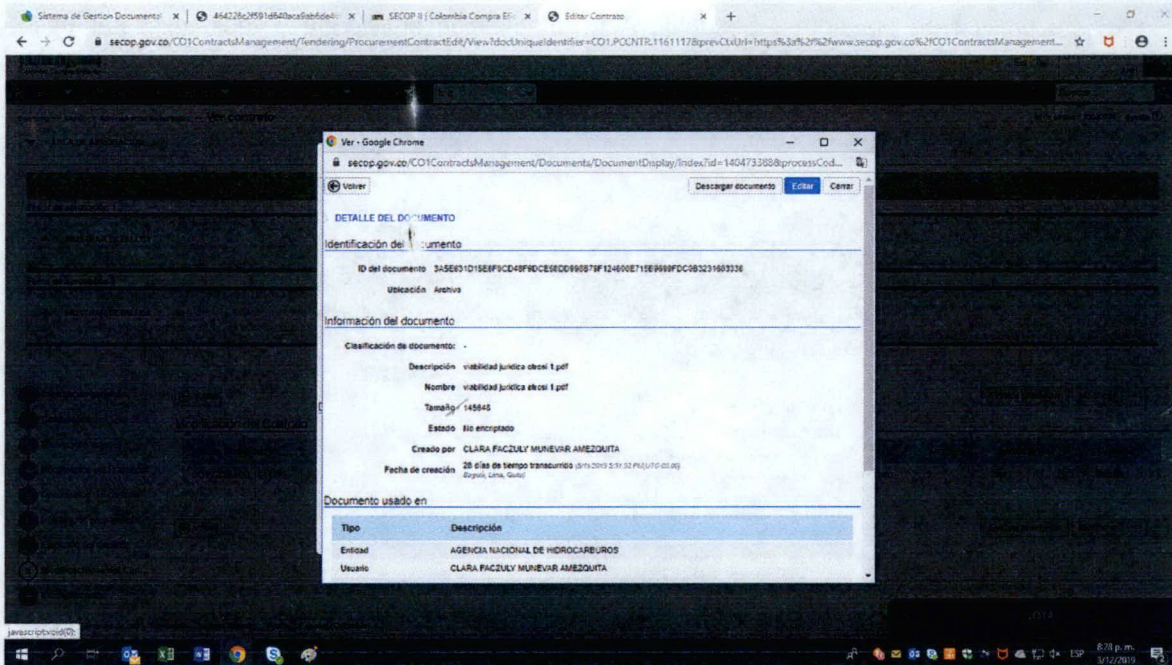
Sistema de Gestion Documental | 464226c2f591d640aca9ab6de4 | SECOP II | Colombia Compra Efi | Editar Contrato

secop.gov.co/CO1ContractsManagement/Tendering/ProcurementContractEdit/View?docUniqueIdentifier=CO1.PCCNTR.1161117&prevCtxUrl=https%3a%2f%2fwww.secop.gov.co%2fCO1ContractsManagement...

Ver contrato

Ver - Google Chrome

secop.gov.co/CO1ContractsManagement/Documents/DocumentDisplay/Index?id=140473368&processCod...

Volver

Descargar documento | Editar | Cerrar

DETALLE DEL DOCUMENTO

Identificación del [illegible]cumento

ID del documento 3A5E631D15E8F9CD48F9DCE8DD99087BF124600E715E9669FDC9B3231603336

Ubicación Archivo

Información del documento

Clasificación de documento: -

Descripción viabilidad juridica ekosi 1.pdf

Nombre viabilidad juridica ekosi 1.pdf

Tamaño 145645

Estado No encriptado

Creado por CLARA FACZULY MUNEVAR AMEZQUITA

Fecha de creación 28 días de tiempo transcurrido (2/15/2019 5:31:32 PM(UTC-05:00) Bogota, Lima, Quito)

Documento usado en

| Tipo | Descripción |
|---|---|
| Entidad | AGENCIA NACIONAL DE HIDROCARBUROS |
| Usuario | CLARA FACZULY MUNEVAR AMEZQUITA |

javascript:void(0);

ESP 8:28 p.m. 3/12/2019